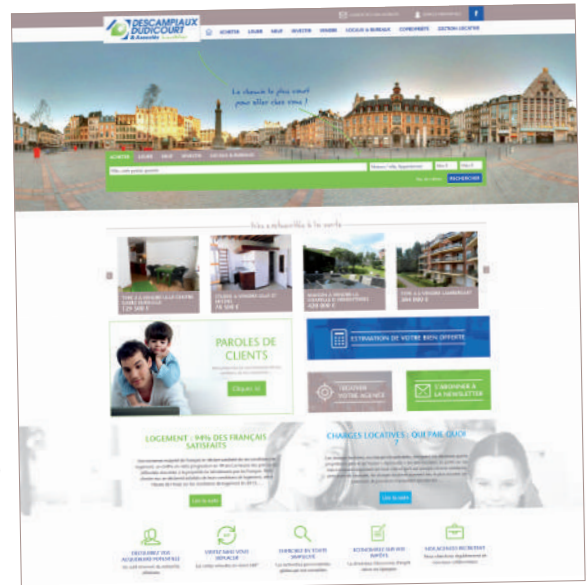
DESCAMPIAUX DUDICOURT
& Associés

ACHETER LOUER NEUF INVESTIR VENDRE LOCAUX & BUREAUX CONCIERGERIE GESTION LOCATIVE

Le chemin le plus court pour aller chez vous !

ACHETER LOUER NEUF INVESTIR LOCAUX & BUREAUX

RECHERCHER

Nos actualités à la vente

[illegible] 129 500 €

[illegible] 74 500 €

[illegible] 420 000 €

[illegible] 264 000 €

PAROLES DE CLIENTS

Cliquez ici

ESTIMATION DE VOTRE BIEN OFFERTE

TROUVER VOTRE AGENCE

S'ABONNER À LA NEWSLETTER

LOGEMENT : 94% DES FRANÇAIS SATISFAITS

Lire la suite

CHARGES LOCATIVES : QUI PAIE QUOI ?

Lire la suite

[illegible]

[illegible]

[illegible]

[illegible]

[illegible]